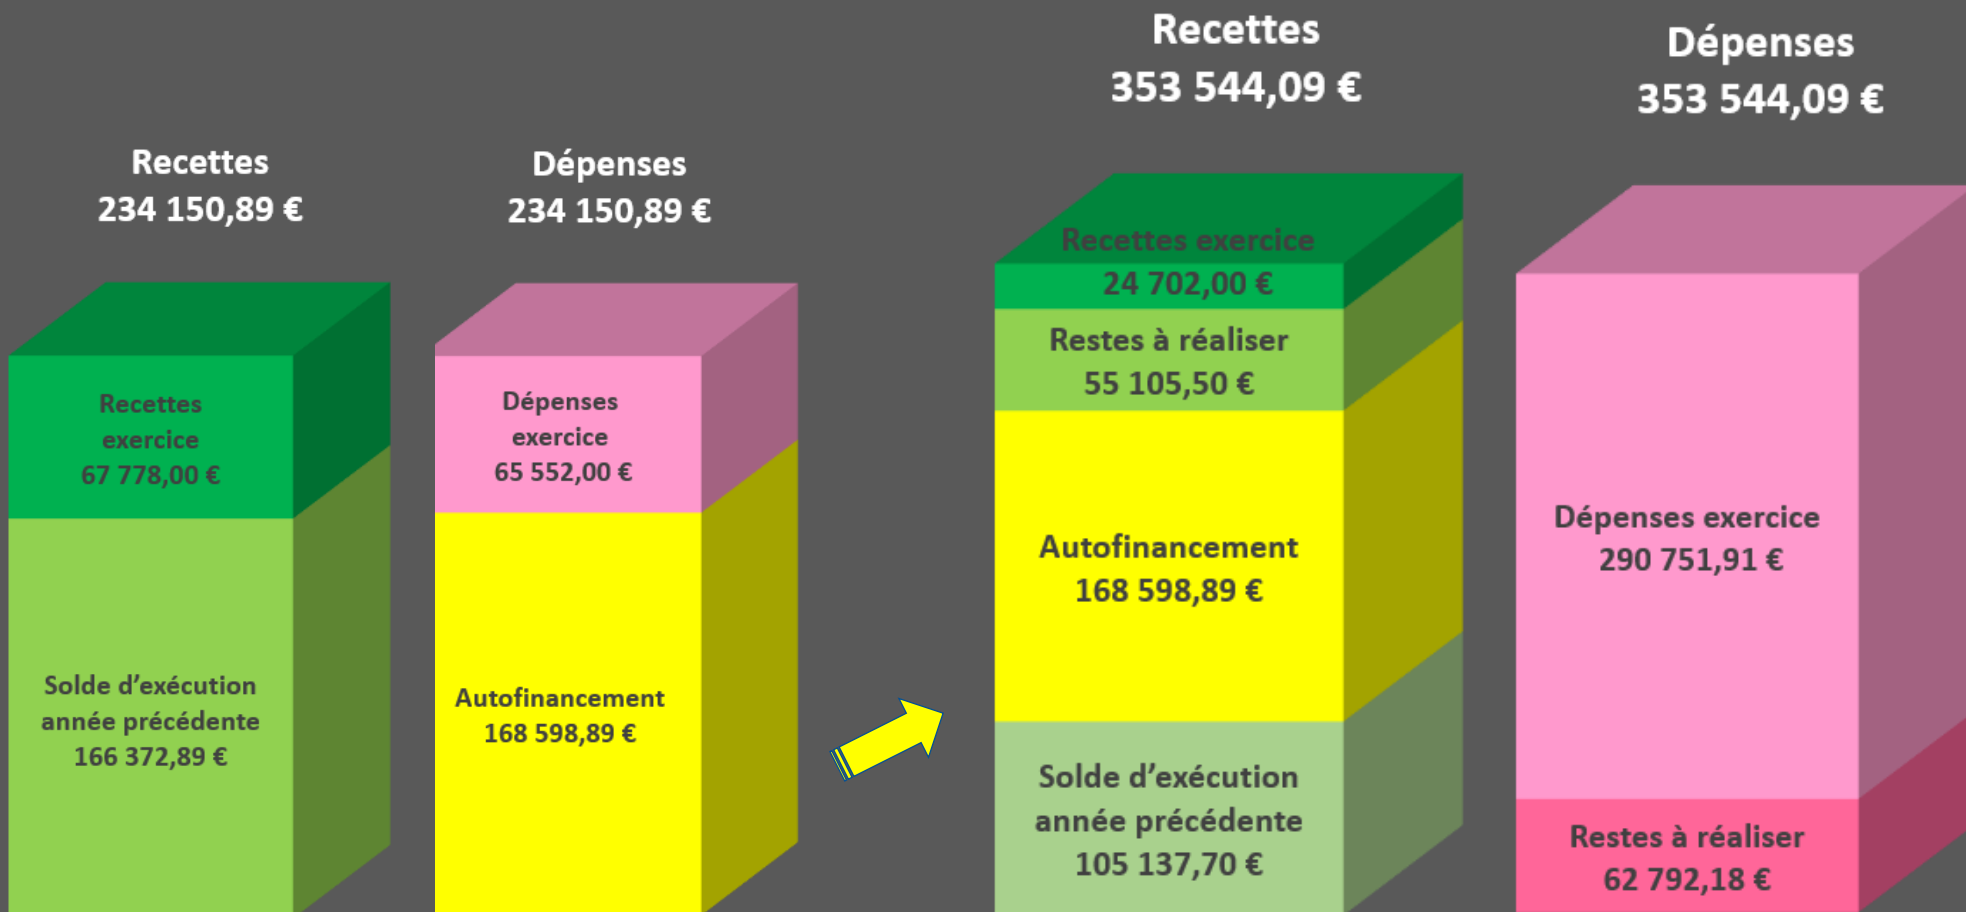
Recettes
234 150,89 €

Dépenses
234 150,89 €

Recettes
353 544,09 €

Dépenses
353 544,09 €

Recettes exercice
67 778,00 €

Solde d'exécution année précédente
166 372,89 €

Dépenses exercice
65 552,00 €

Autofinancement
168 598,89 €

Recettes exercice
24 702,00 €

Restes à réaliser
55 105,50 €

Autofinancement
168 598,89 €

Solde d'exécution année précédente
105 137,70 €

Dépenses exercice
290 751,91 €

Restes à réaliser
62 792,18 €